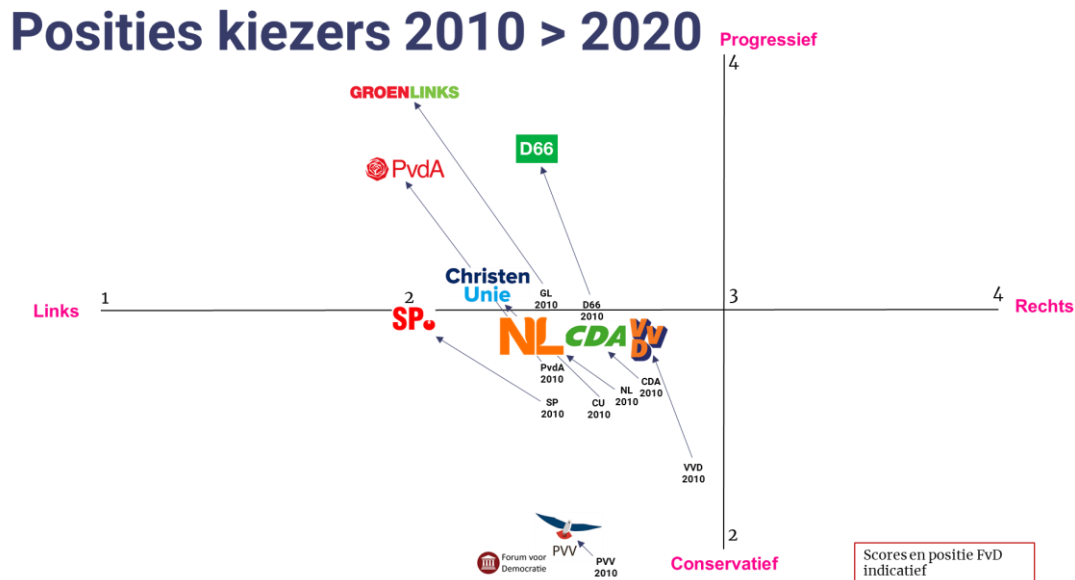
Posities kiezers 2010 > 2020

Progressief

4

GROENLINKS

D66

PvdA

Christen Unie

GL 2010

D66 2010

Links

1

2

3

4

Rechts

SP

NL

CDA

VVD

PvdA 2010

NL 2010

CDA 2010

SP 2010

CU 2010

VVD 2010

2

PVV

Forum voor Democratie

PVV 2010

Conservatief

Scores en positie FvD indicatief